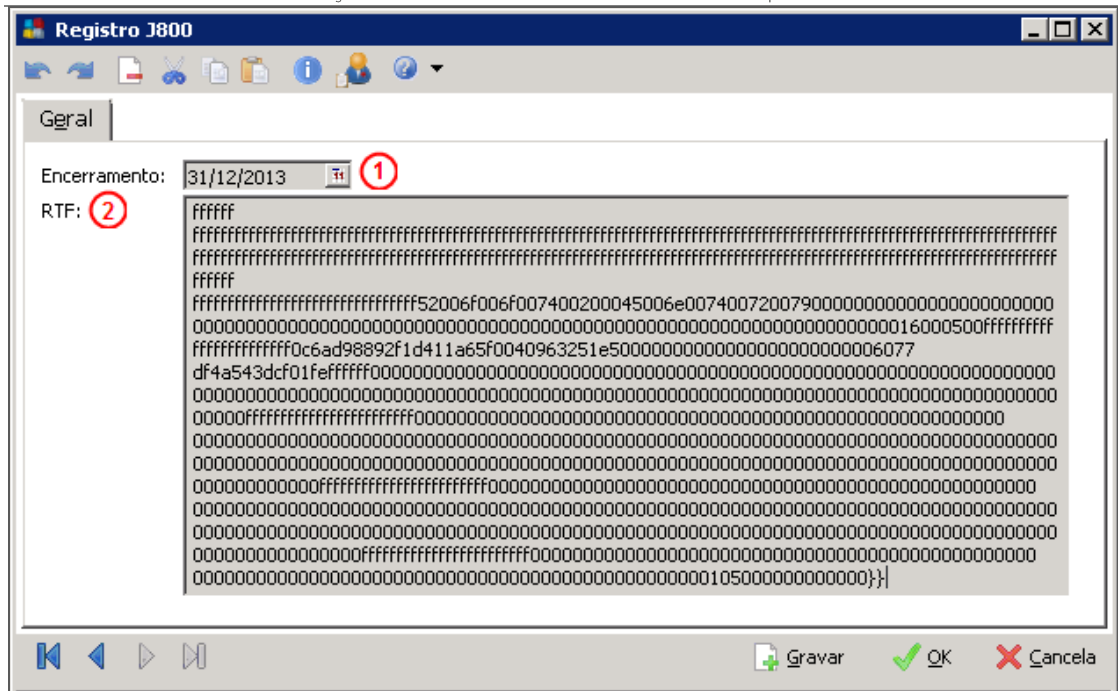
Registro J800

Geral

Encerramento: 31/12/2013 1

RTF: 2

ffffff
ffffffffffffffffffffffffffffffffffffffffffffffffffffffffffffffffffffffffffffffffffffffffffffffffffffffffff
ffffffffffffffffffffffffffffffffffffffffffffffffffffffffffffffffffffffffffffffffffffffffffffffffffffffffff
ffffff
ffffffffffffffffffffffffffffffff52006f006f007400200045006e007400720079000000000000000000000000
000000000000000000000000000000000000000000000000000000000000000016000500ffffffffff
ffffffffffffff0c6ad98892f1d411a65f0040963251e50000000000000000000000006077
df4a543dcf01feffffff000000000000000000000000000000000000000000000000000000000000000
000000000000000000000000000000000000000000000000000000000000000000000000000000000
00000ffffffffffffffffffffffff0000000000000000000000000000000000000000000000000000
000000000000000000000000000000000000000000000000000000000000000000000000000000000
000000000000000000000000000000000000000000000000000000000000000000000000000000000
00000000000ffffffffffffffffffffff00000000000000000000000000000000000000000000000
000000000000000000000000000000000000000000000000000000000000000000000000000000000
000000000000000000000000000000000000000000000000000000000000000000000000000000000
000000000000000fffffffffffffffffffff000000000000000000000000000000000000000000000
0000000000000000000000000000000000000000000000000105000000000000}}

Gravar OK Cancela